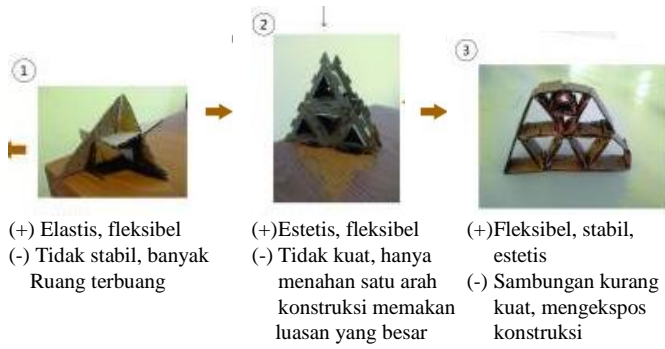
1

(+) Elastis, fleksibel
(-) Tidak stabil, banyak Ruang terbuang

2

(+)Estetis, fleksibel
(-) Tidak kuat, hanya menahan satu arah konstruksi memakan luasan yang besar

3

(+)Fleksibel, stabil, estetis
(-) Sambungan kurang kuat, mengekspos konstruksi